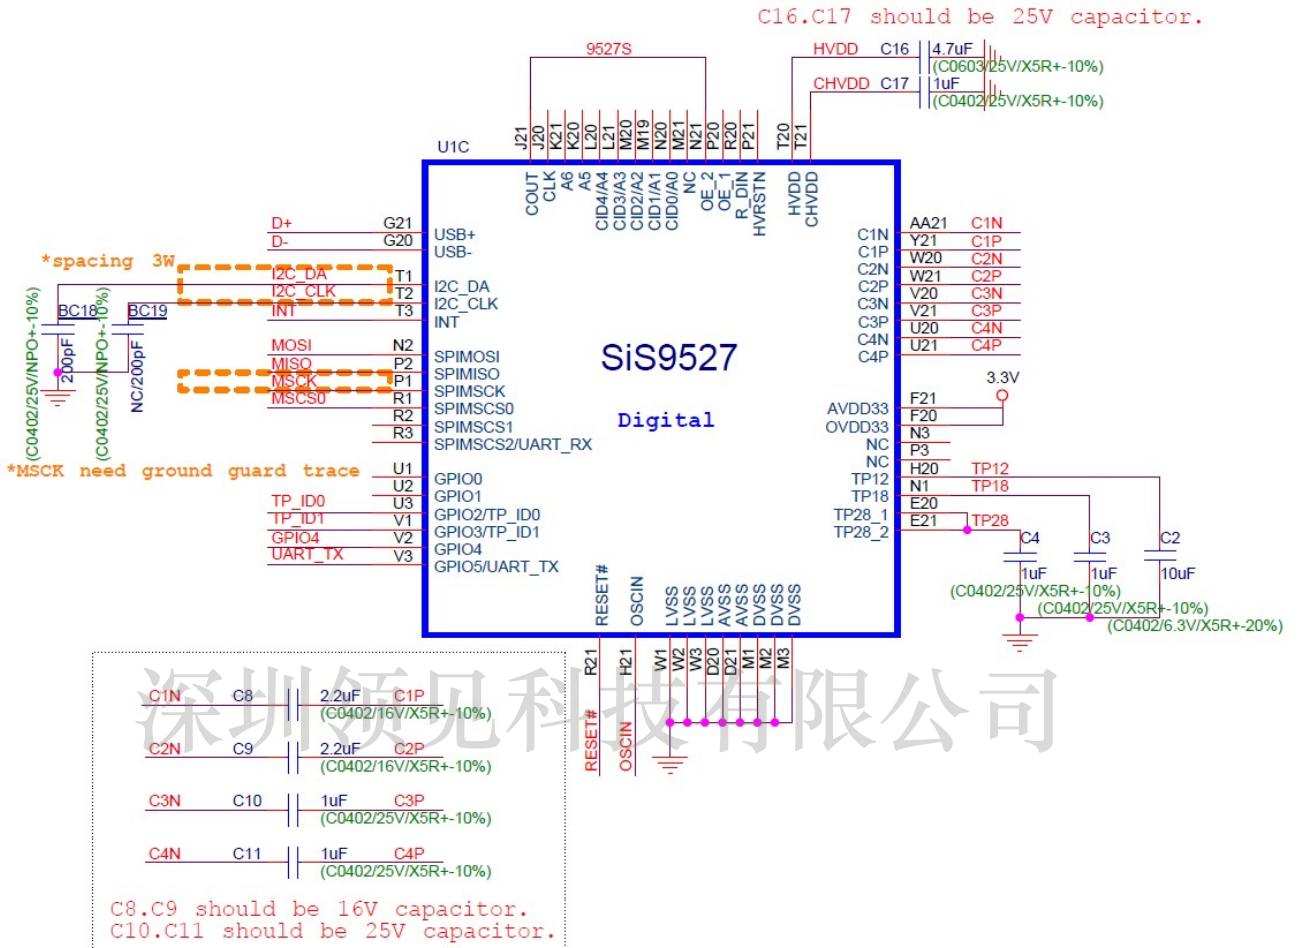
C16.C17 should be 25V capacitor.

9527S

HVDD C16 4.7uF (C0603/25V/X5R+-10%)
CHVDD C17 1uF (C0402/25V/X5R+-10%)

U1C

J21 J20 K21 K20 L20 L21 M20 M19 N20 M21 N21 P20 R20 P21 T20 T21

COUT CLK A6 A5 CID4/A4 CID3/A3 CID2/A2 CID1/A1 CID0/A0 NC OE_2 OE_1 R_DIN HVRSTN HVDD CHVDD

D+ G21 USB+
D- G20 USB-

*spacing 3W

I2C_DA T1 I2C_DA
I2C_CLK T2 I2C_CLK
INT T3 INT

BC18 BC19
(C0402/25V/NPO+-10%) 200pF
(C0402/25V/NPO+-10%) NC/200pF

MOSI N2 SPIMOSI
MISO P2 SPIMISO
MSCK P1 SPIMSCK
MSCS0 R1 SPIMSCS0
R2 SPIMSCS1
R3 SPIMSCS2/UART_RX

*MSCK need ground guard trace

U1 GPIO0
U2 GPIO1
TP_ID0 U3 GPIO2/TP_ID0
TP_ID1 V1 GPIO3/TP_ID1
GPIO4 V2 GPIO4
UART_TX V3 GPIO5/UART_TX

SiS9527

Digital

C1N AA21 C1N
C1P Y21 C1P
C2N W20 C2N
C2P W21 C2P
C3N V20 C3N
C3P V21 C3P
C4N U20 C4N
C4P U21 C4P

3.3V
AVDD33 F21
OVDD33 F20
NC N3
NC P3
TP12 H20 TP12
TP18 N1 TP18
TP28_1 E20
TP28_2 E21 TP28

C4 1uF (C0402/25V/X5R+-10%)
C3 1uF (C0402/25V/X5R+-10%)
C2 10uF (C0402/6.3V/X5R+-20%)

RESET# OSCIN LVSS LVSS LVSS AVSS AVSS DVSS DVSS DVSS

R21 H21 W1 W2 W3 D20 D21 M1 M2 M3

RESET# OSCIN

深圳领见科技有限公司

C1N C8 2.2uF C1P (C0402/16V/X5R+-10%)
C2N C9 2.2uF C2P (C0402/16V/X5R+-10%)
C3N C10 1uF C3P (C0402/25V/X5R+-10%)
C4N C11 1uF C4P (C0402/25V/X5R+-10%)

C8.C9 should be 16V capacitor.
C10.C11 should be 25V capacitor.